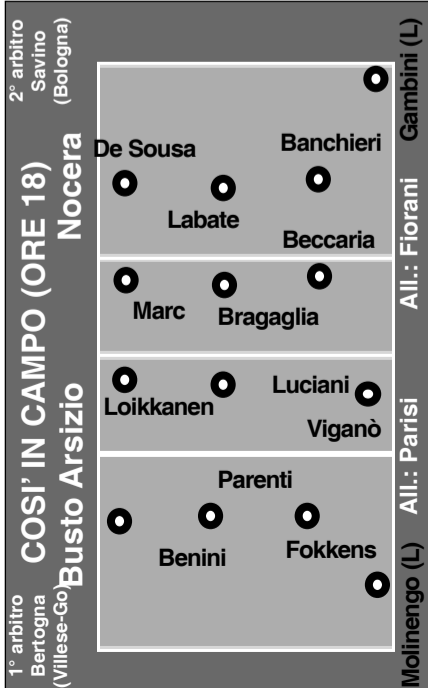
COSI' IN CAMPO (ORE 18)

Nocera

Busto Arsizio

2° arbitro Savino (Bologna)

1° arbitro Bertogna (Villese-Go)

De Sousa

Banchieri

Labate

Beccaria

Gambini (L)

All.: Fiorani

Marc

Bragaglia

Loikkanen

Luciani

Viganò

All.: Parisi

Parenti

Benini

Fokkens

Molinengo (L)